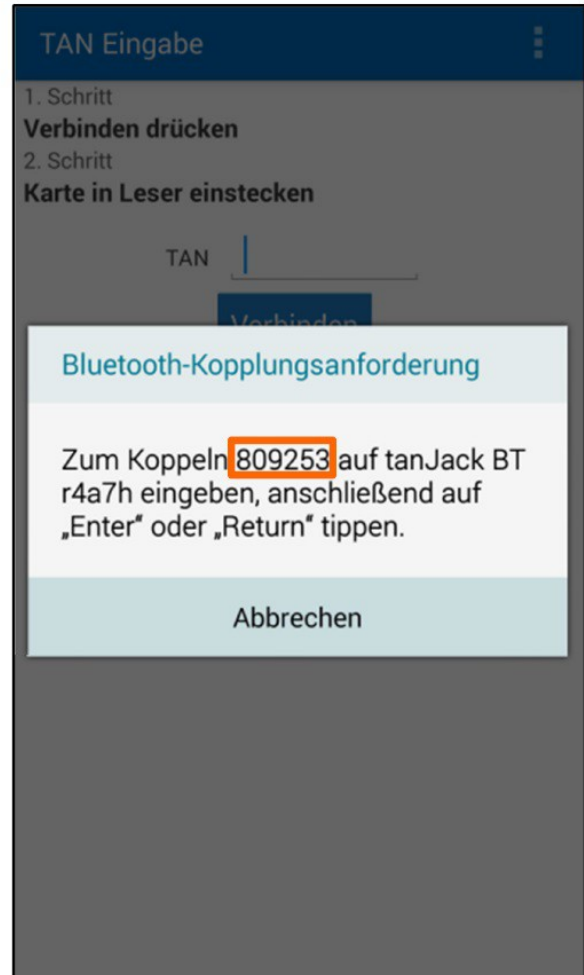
TAN Eingabe

1. Schritt
Verbinden drücken
2. Schritt
Karte in Leser einstecken

TAN

Verbinden

Bluetooth-Kopplungsanforderung

Zum Koppeln 809253 auf tanJack BT r4a7h eingeben, anschließend auf „Enter“ oder „Return“ tippen.

Abbrechen